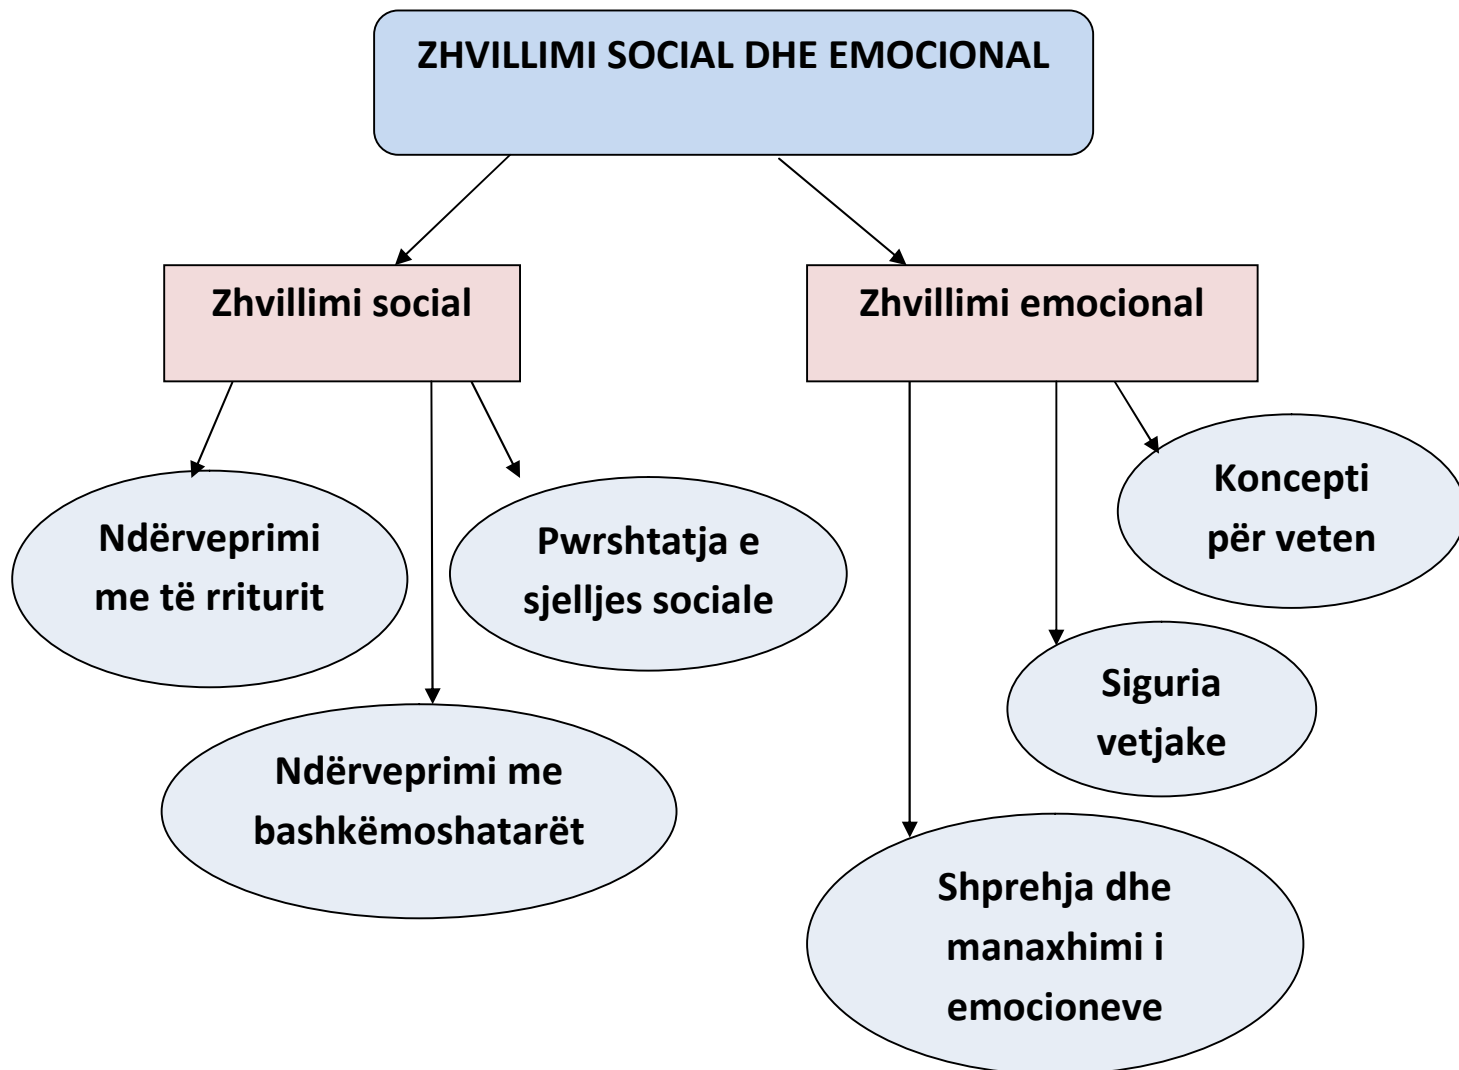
ZHVILLIMI SOCIAL DHE EMOCIONAL

Zhvillimi social

Zhvillimi emocional

Ndërveprimi me të rriturit

Pwrshtatja e sjelljes sociale

Ndërveprimi me bashkëmoshatarët

Koncepti për veten

Siguria vetjake

Shprehja dhe manaxhimi i emocioneve